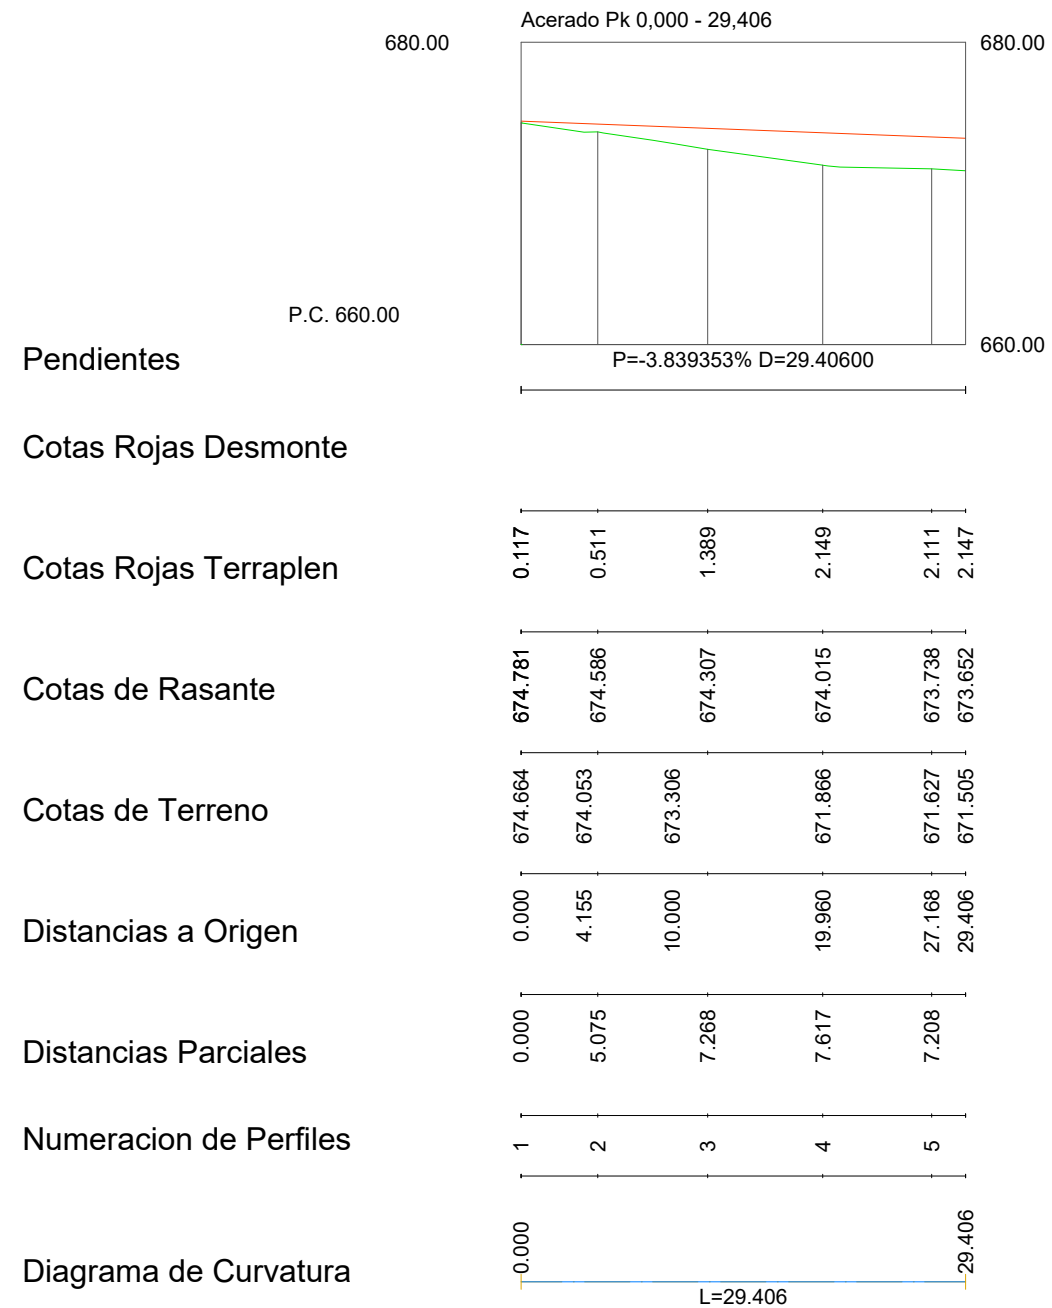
Acerado Pk 0,000 - 29,406

680.00

680.00

P.C. 660.00

660.00

Pendientes

P=-3.839353% D=29.40600

Cotas Rojas Desmonte

Cotas Rojas Terraplen

0.117 0.511 1.389 2.149 2.111 2.147

Cotas de Rasante

674.781 674.586 674.307 674.015 673.738 673.652

Cotas de Terreno

674.664 674.053 673.306 671.866 671.627 671.505

Distancias a Origen

0.000 4.155 10.000 19.960 27.168 29.406

Distancias Parciales

0.000 5.075 7.268 7.617 7.208

Numeracion de Perfiles

1 2 3 4 5

Diagrama de Curvatura

0.000 29.406

L=29.406